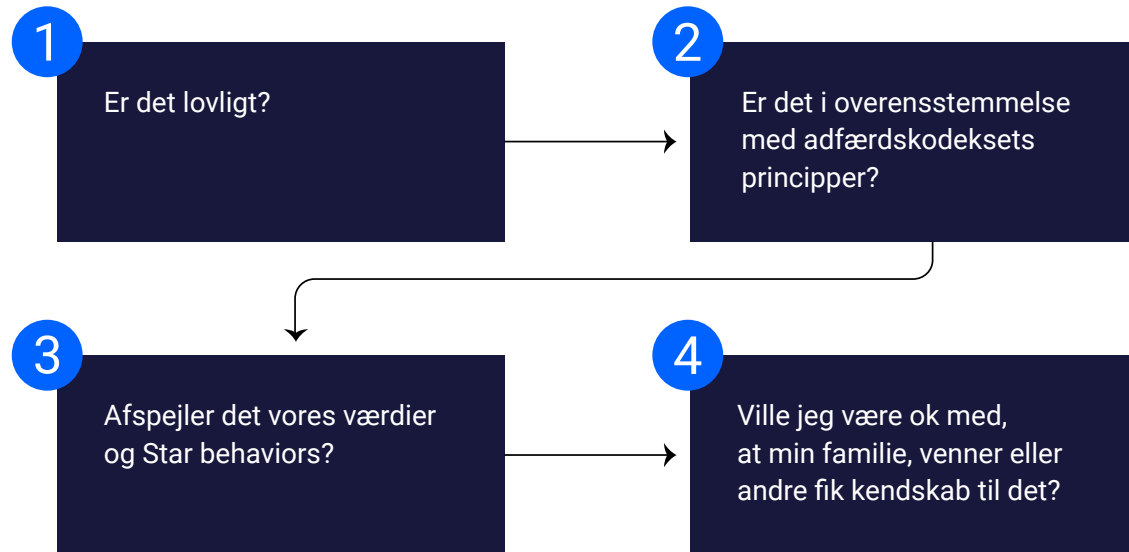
1

Er det lovligt?

2

Er det i overensstemmelse med adfærdskodeksets principper?

3

Afspejler det vores værdier og Star behaviors?

4

Ville jeg være ok med, at min familie, venner eller andre fik kendskab til det?